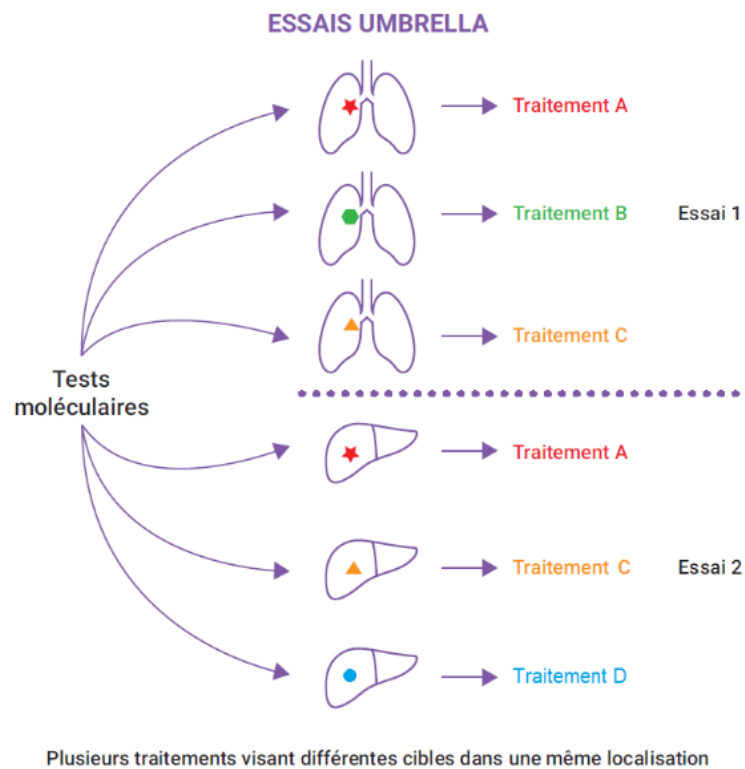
ESSAIS UMBRELLA

Tests moléculaires

Traitement A

Traitement B

Essai 1

Traitement C

Traitement A

Traitement C

Essai 2

Traitement D

Plusieurs traitements visant différentes cibles dans une même localisation